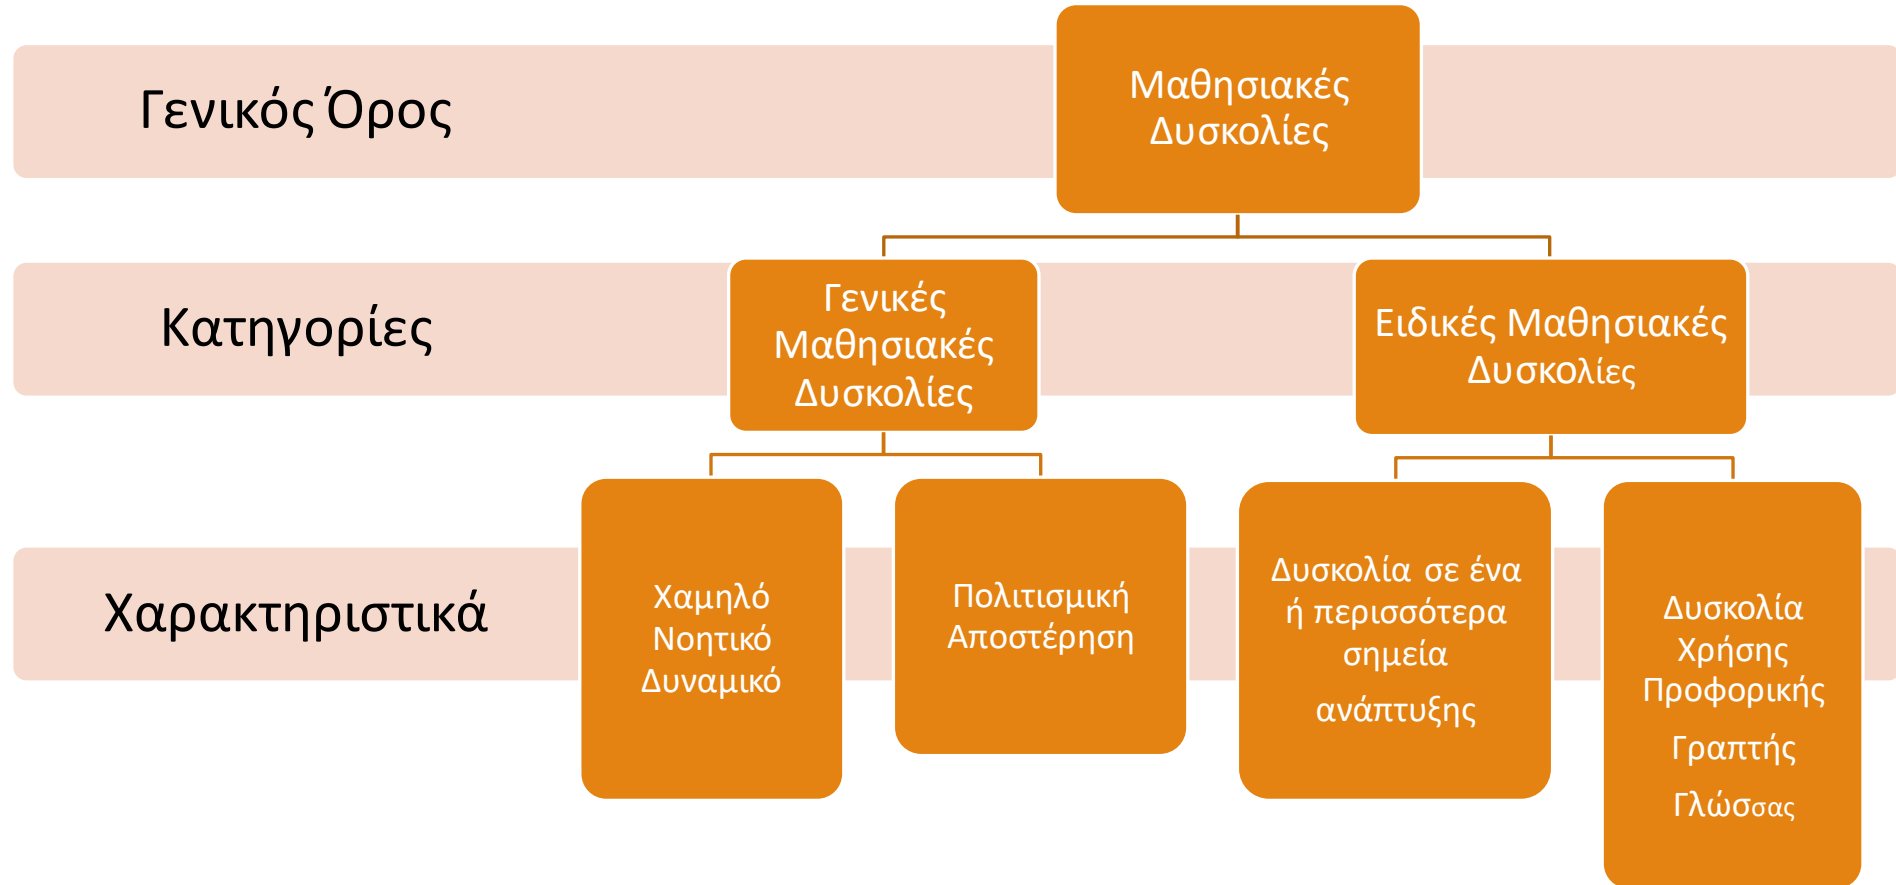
Γενικός Όρος

Μαθησιακές Δυσκολίες

Κατηγορίες

Γενικές Μαθησιακές Δυσκολίες

Ειδικές Μαθησιακές Δυσκολίες

Χαρακτηριστικά

Χαμηλό Νοητικό Δυναμικό

Πολιτισμική Αποστέρηση

Δυσκολία σε ένα ή περισσότερα σημεία ανάπτυξης

Δυσκολία Χρήσης Προφορικής Γραπτής Γλώσσας